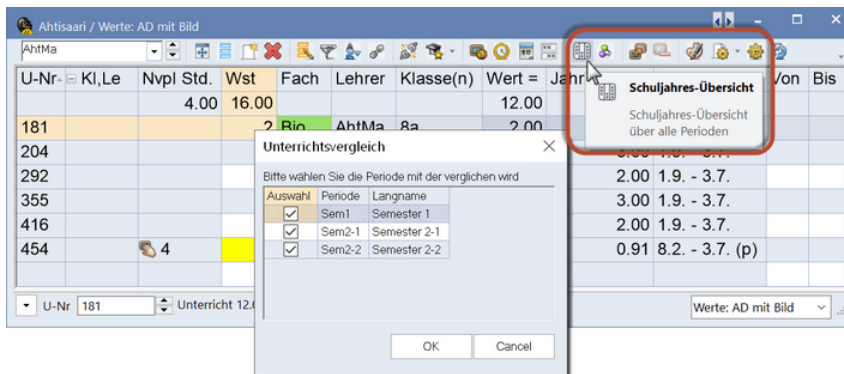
Ahtisaari / Werte: AD mit Bild

AhtMa

| U-Nr | Kl,Le | Nvpl Std. | Wst | Fach | Lehrer | Klasse(n) | Wert = | Jahr | | Von | Bis |
|---|---|---|---|---|---|---|---|---|---|---|---|
| | | 4.00 | 16.00 | | | | 12.00 | | | | |
| 181 | | | 2 | Bio | AhtMa | 8a | 2.00 | | | | |
| 204 | | | | | | | | | | | |
| 292 | | | | | | | | 2.00 | 1.9. - 3.7. | | |
| 355 | | | | | | | | 3.00 | 1.9. - 3.7. | | |
| 416 | | | | | | | | 2.00 | 1.9. - 3.7. | | |
| 454 | | 4 | | | | | | 0.91 | 8.2. - 3.7. (p) | | |

Schuljahres-Übersicht

Schuljahres-Übersicht über alle Perioden

Unterrichtsvergleich

Bitte wählen Sie die Periode mit der verglichen wird

| Auswahl | Periode | Langname |
|---|---|---|
| ☑ | Sem1 | Semester 1 |
| ☑ | Sem2-1 | Semester 2-1 |
| ☑ | Sem2-2 | Semester 2-2 |

OK

Cancel

U-Nr 181

Unterricht 12.0

Werte: AD mit Bild